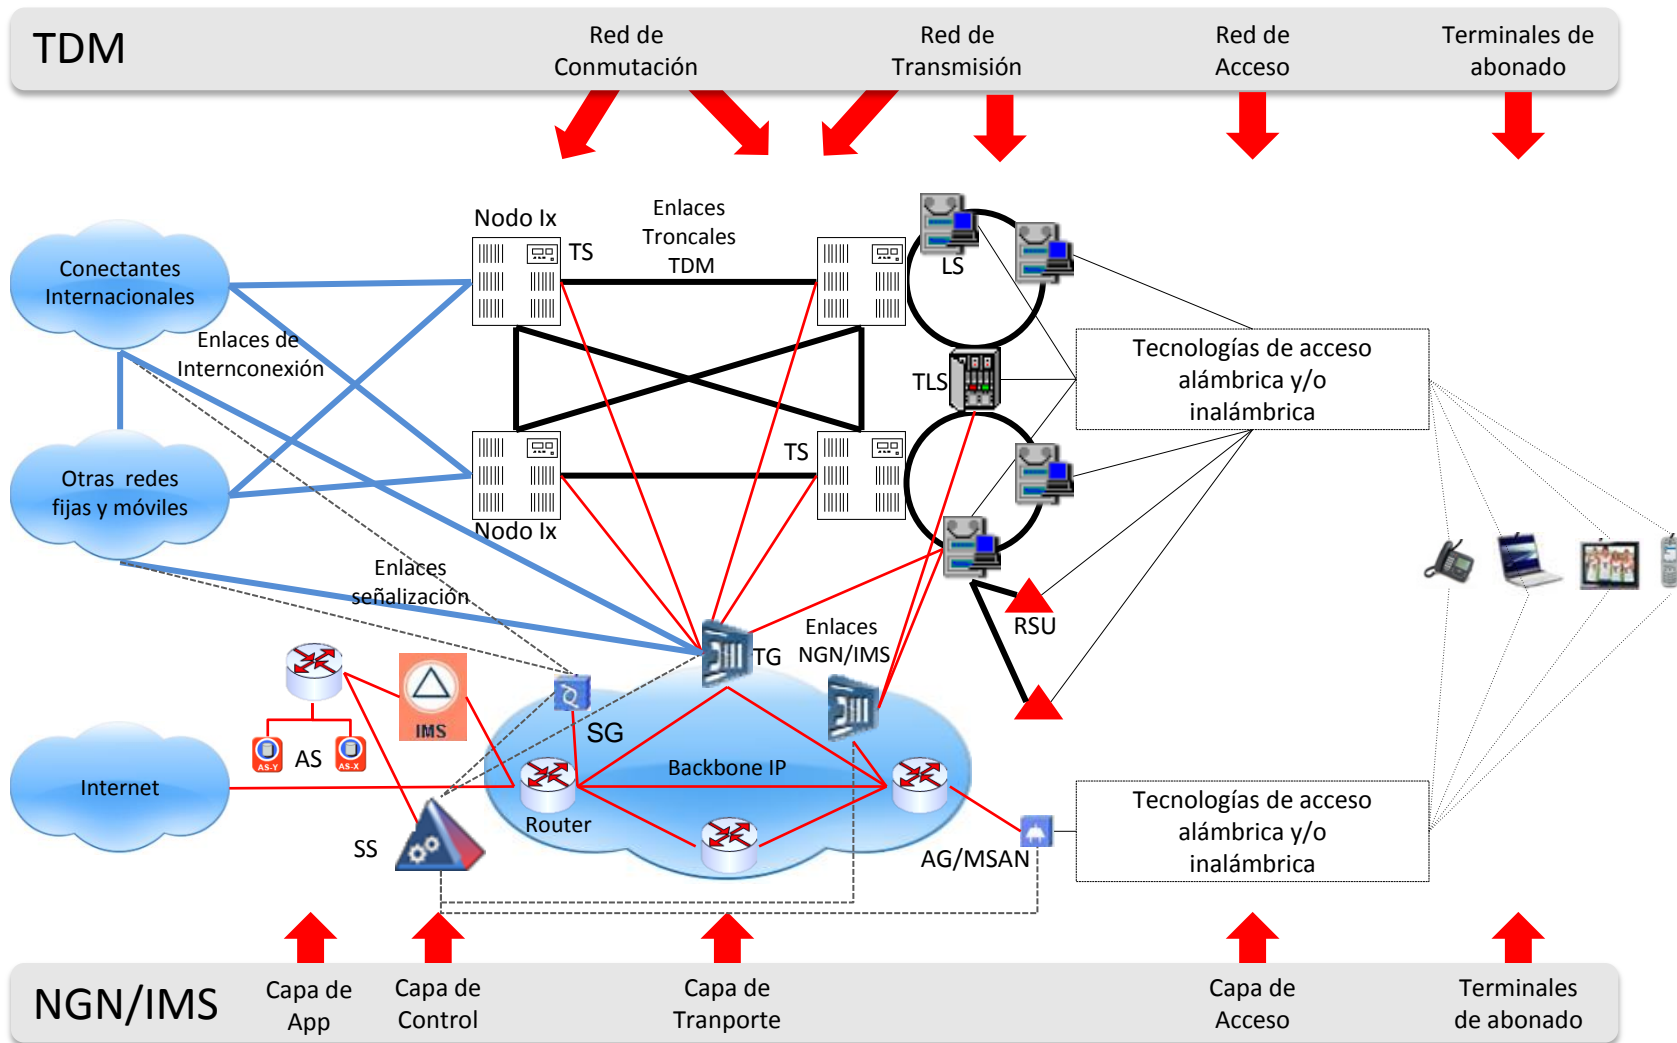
TDM

Red de Conmutación

Red de Transmisión

Red de Acceso

Terminales de abonado

Nodo Ix

TS

Enlaces Troncales TDM

LS

Conectantes Internacionales

Enlaces de Internconexión

TLS

Tecnologías de acceso alámbrica y/o inalámbrica

Otras redes fijas y móviles

TS

Nodo Ix

Enlaces señalización

RSU

Enlaces NGN/IMS

TG

IMS

AS

SG

Backbone IP

Internet

Router

SS

AG/MSAN

Tecnologías de acceso alámbrica y/o inalámbrica

NGN/IMS

Capa de App

Capa de Control

Capa de Tranporte

Capa de Acceso

Terminales de abonado